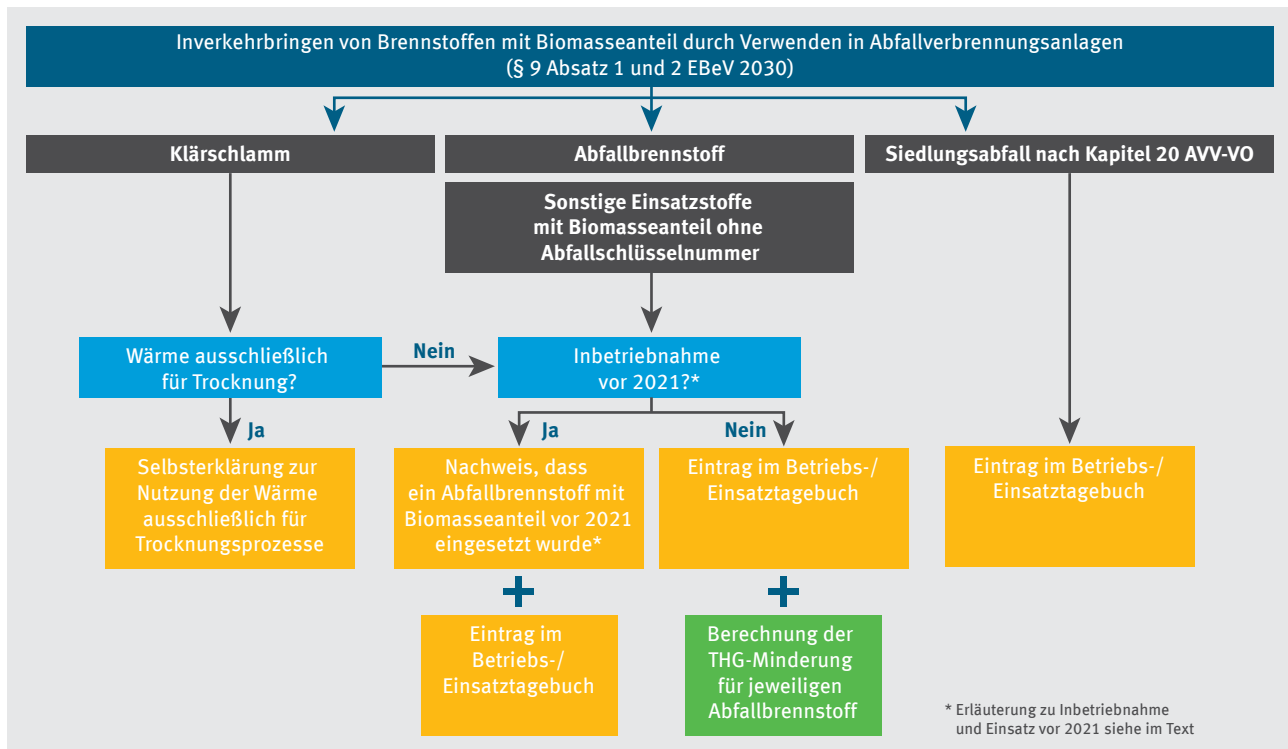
Inverkehrbringen von Brennstoffen mit Biomasseanteil durch Verwenden in Abfallverbrennungsanlagen
(§ 9 Absatz 1 und 2 EBeV 2030)

Klärschlamm

Abfallbrennstoff

Siedlungsabfall nach Kapitel 20 AVV-VO

Sonstige Einsatzstoffe mit Biomasseanteil ohne Abfallschlüsselnummer

Wärme ausschließlich für Trocknung?

Nein

Inbetriebnahme vor 2021?*

Ja

Ja

Nein

Selbsterklärung zur Nutzung der Wärme ausschließlich für Trocknungsprozesse

Nachweis, dass ein Abfallbrennstoff mit Biomasseanteil vor 2021 eingesetzt wurde*

Eintrag im Betriebs-/ Einsatztagebuch

Eintrag im Betriebs-/ Einsatztagebuch

+

+

Eintrag im Betriebs-/ Einsatztagebuch

Berechnung der THG-Minderung für jeweiligen Abfallbrennstoff

* Erläuterung zu Inbetriebnahme und Einsatz vor 2021 siehe im Text